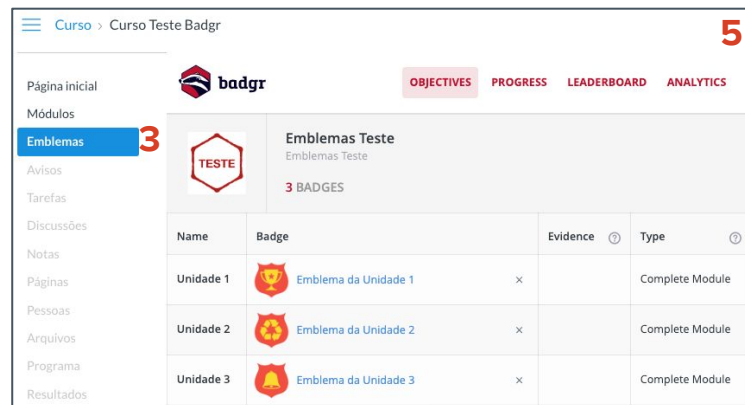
Curso › Curso Teste Badgr

5

Página inicial
Módulos
Emblemas
3
Avisos
Tarefas
Discussões
Notas
Páginas
Pessoas
Arquivos
Programa
Resultados

badgr

OBJECTIVES PROGRESS LEADERBOARD ANALYTICS

TESTE

Emblemas Teste
Emblemas Teste
3 BADGES

| Name | Badge | Evidence ⓘ | Type ⓘ |
|---|---|---|---|
| Unidade 1 | Emblema da Unidade 1 × | | Complete Module |
| Unidade 2 | Emblema da Unidade 2 × | | Complete Module |
| Unidade 3 | Emblema da Unidade 3 × | | Complete Module |